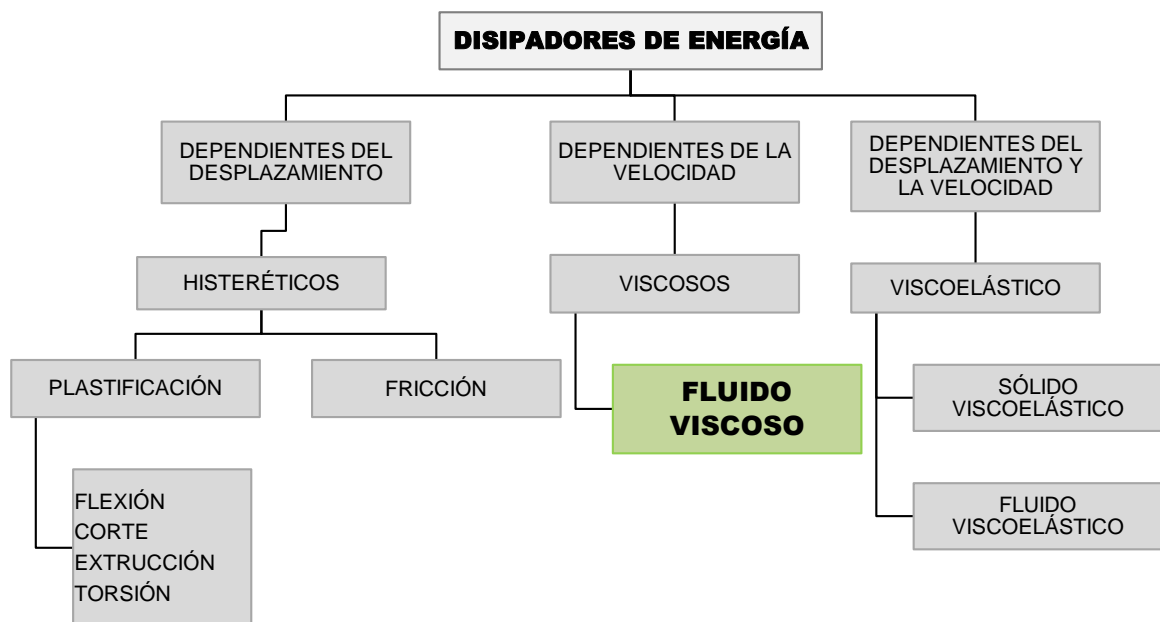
DISIPADORES DE ENERGÍA

DEPENDIENTES DEL DESPLAZAMIENTO

HISTERÉTICOS

PLASTIFICACIÓN

FLEXIÓN
CORTE
EXTRUCCIÓN
TORSIÓN

FRICCIÓN

DEPENDIENTES DE LA VELOCIDAD

VISCOSOS

FLUIDO VISCOSO

DEPENDIENTES DEL DESPLAZAMIENTO Y LA VELOCIDAD

VISCOELÁSTICO

SÓLIDO VISCOELÁSTICO

FLUIDO VISCOELÁSTICO